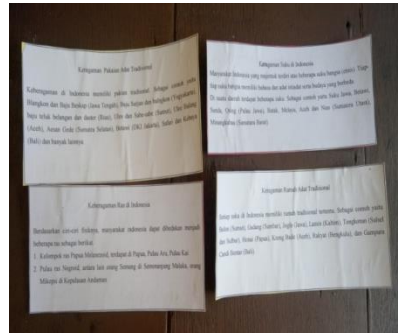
Keberagaman Pakaian Adat Tradisional

Keberagaman di Indonesia memiliki pakaian tradisional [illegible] Blangkon dan Baju Beskap (Jawa Tengah), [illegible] Baju Kebaya (Yogyakarta), baju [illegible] (Bali), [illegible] (Sumatera Selatan), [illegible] (DKI Jakarta), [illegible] (Bali) dan banyak lainnya.

Keberagaman Suku di Indonesia

Masyarakat Indonesia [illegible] suku bangsa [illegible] Di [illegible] suku Jawa, Batak, Sunda, Dayak, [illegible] Minangkabau (Sumatera Barat).

Keberagaman Ras di Indonesia

Berdasarkan ciri-ciri fisiknya, masyarakat Indonesia dapat dibedakan menjadi beberapa ras sebagai berikut:
1. Kelompok ras Papua Melanesoid, terdapat di Papua, Pulau Aru, Pulau Kai
2. Pulau ras Negroid, antara lain orang Semang di Semenanjung Malaka, orang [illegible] di Kepulauan Andaman

Keberagaman Rumah Adat Tradisional

Setiap suku di Indonesia memiliki rumah tradisional tersendiri. Sebagai contoh yaitu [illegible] Gadang (Sumatera Barat), Joglo (Jawa), Lamin (Kaltim), Tongkonan (Sulawesi Selatan), Honai (Papua), Rumah Bale (Aceh), Rakyat (Bengkulu), dan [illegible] (Bali).